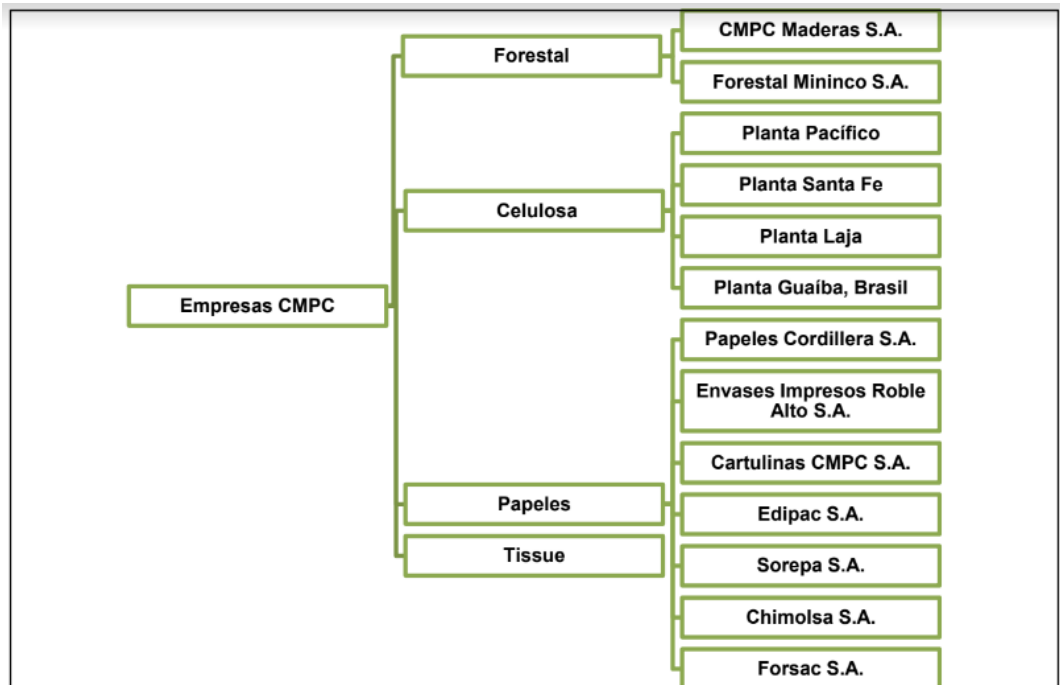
Empresas CMPC

Forestal

CMPC Maderas S.A.

Forestal Mininco S.A.

Celulosa

Planta Pacífico

Planta Santa Fe

Planta Laja

Planta Guaíba, Brasil

Papeles

Papeles Cordillera S.A.

Envases Impresos Roble Alto S.A.

Cartulinas CMPC S.A.

Edipac S.A.

Sorepa S.A.

Chimolsa S.A.

Forsac S.A.

Tissue